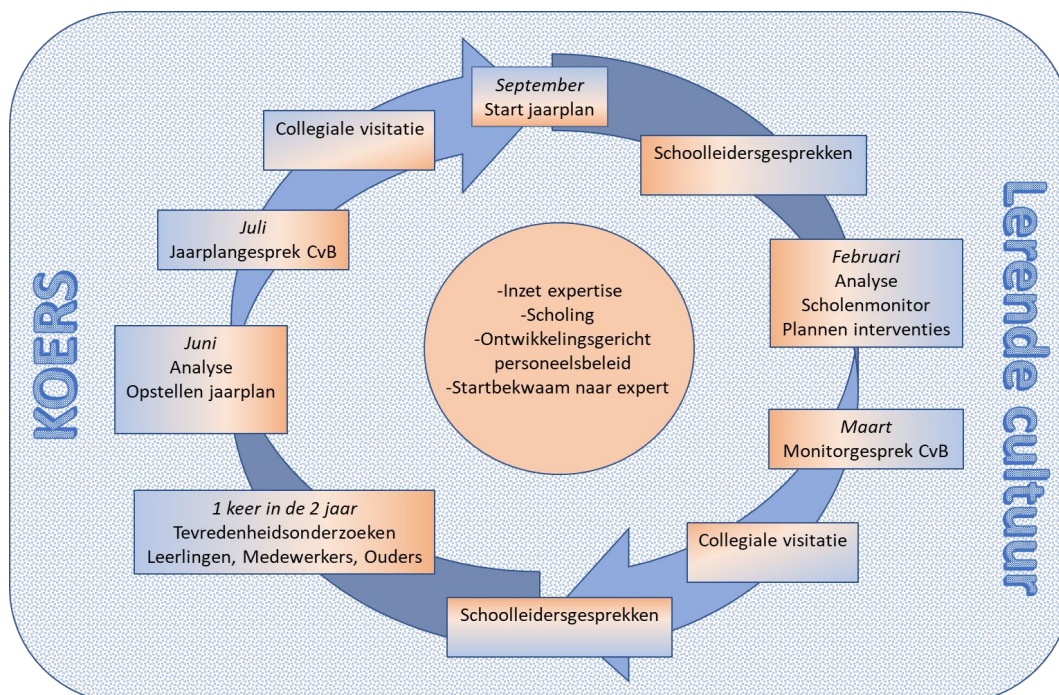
*September*
Start jaarplan

Schoolleidersgesprekken

*Februari*
Analyse
Scholenmonitor
Plannen interventies

*Maart*
Monitorgesprek CvB

Collegiale visitatie

Schoolleidersgesprekken

*1 keer in de 2 jaar*
Tevredenheidsonderzoeken
Leerlingen, Medewerkers, Ouders

*Juni*
Analyse
Opstellen jaarplan

*Juli*
Jaarplangesprek CvB

Collegiale visitatie

-Inzet expertise
-Scholing
-Ontwikkelingsgericht personeelsbeleid
-Startbekwaam naar expert

KOERS

Lerende cultuur